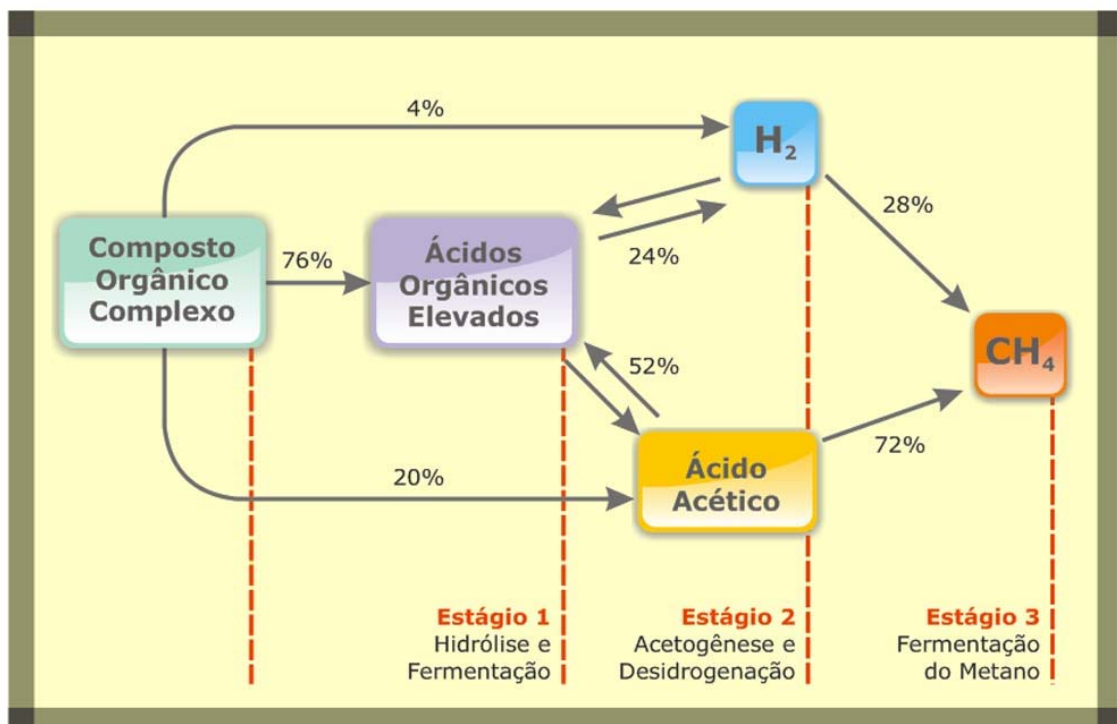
4%

$H_2$

28%

Composto Orgânico Complexo

76%

Ácidos Orgânicos Elevados

24%

$CH_4$

52%

72%

20%

Ácido Acético

Estágio 1
Hidrólise e Fermentação

Estágio 2
Acetogênese e Desidrogenação

Estágio 3
Fermentação do Metano